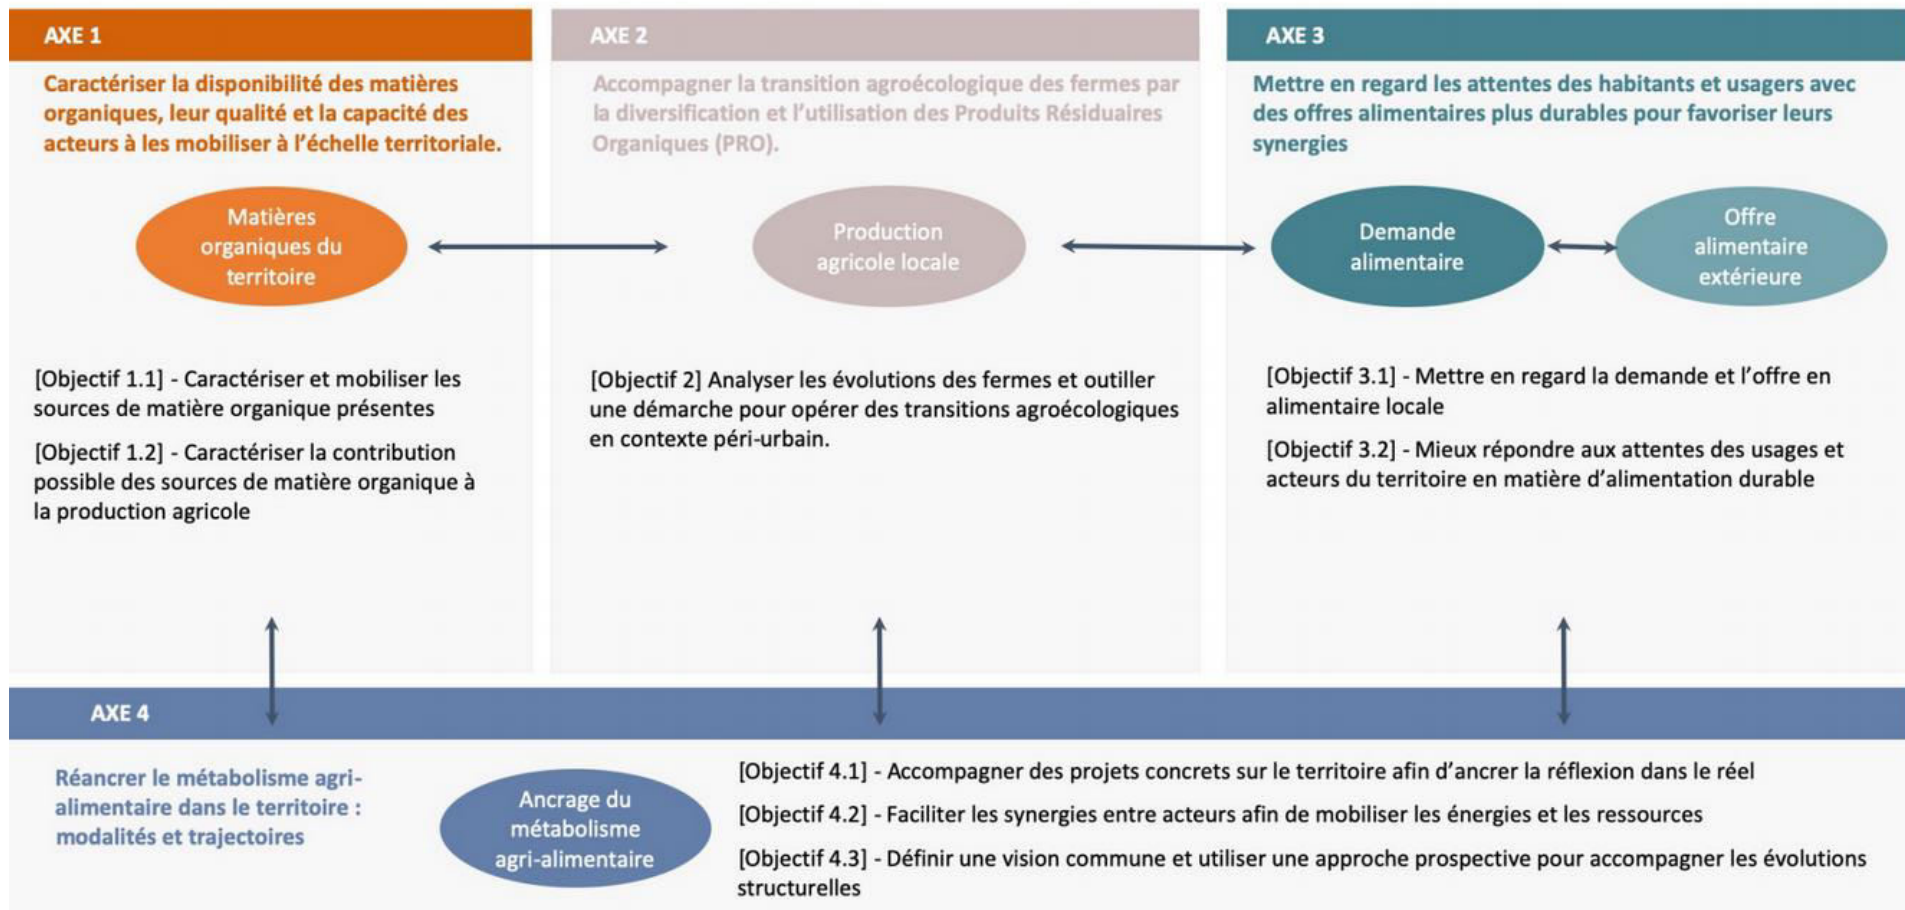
AXE 1

Caractériser la disponibilité des matières organiques, leur qualité et la capacité des acteurs à les mobiliser à l'échelle territoriale.

Matières organiques du territoire

[Objectif 1.1] - Caractériser et mobiliser les sources de matière organique présentes

[Objectif 1.2] - Caractériser la contribution possible des sources de matière organique à la production agricole

AXE 2

Accompagner la transition agroécologique des fermes par la diversification et l'utilisation des Produits Résiduaires Organiques (PRO).

Production agricole locale

[Objectif 2] Analyser les évolutions des fermes et outiller une démarche pour opérer des transitions agroécologiques en contexte péri-urbain.

AXE 3

Mettre en regard les attentes des habitants et usagers avec des offres alimentaires plus durables pour favoriser leurs synergies

Demande alimentaire

Offre alimentaire extérieure

[Objectif 3.1] - Mettre en regard la demande et l'offre en alimentaire locale

[Objectif 3.2] - Mieux répondre aux attentes des usages et acteurs du territoire en matière d'alimentation durable

AXE 4

Réancrer le métabolisme agri-alimentaire dans le territoire : modalités et trajectoires

Ancrage du métabolisme agri-alimentaire

[Objectif 4.1] - Accompagner des projets concrets sur le territoire afin d'ancrer la réflexion dans le réel

[Objectif 4.2] - Faciliter les synergies entre acteurs afin de mobiliser les énergies et les ressources

[Objectif 4.3] - Définir une vision commune et utiliser une approche prospective pour accompagner les évolutions structurelles